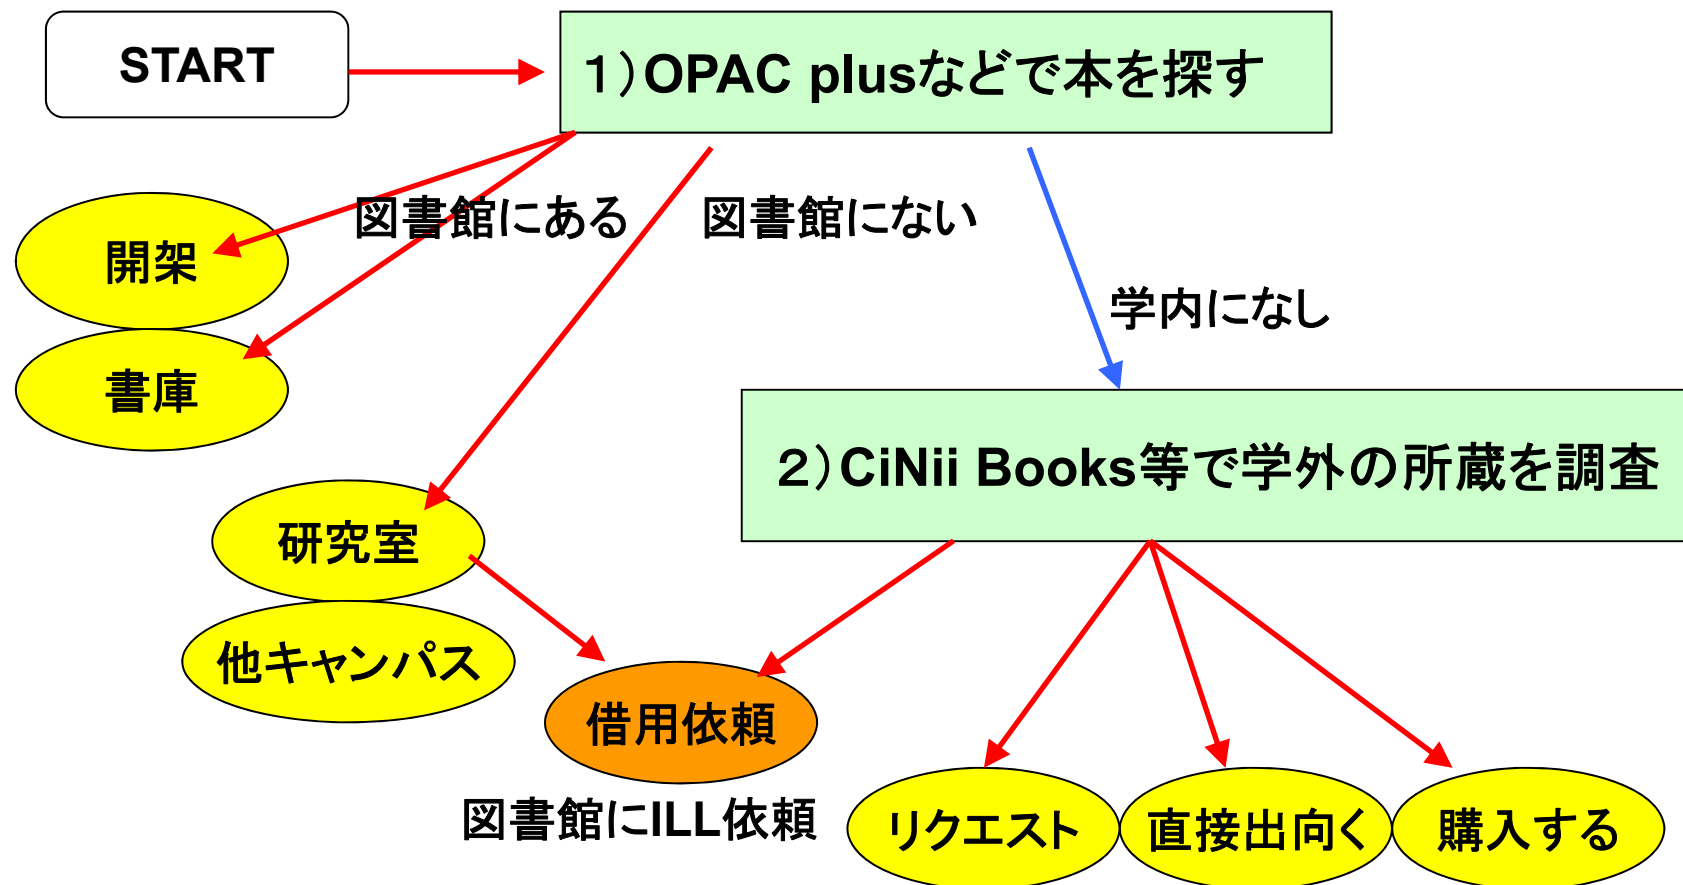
START

1）OPAC plusなどで本を探す

図書館にある

図書館にない

開架

書庫

学内になし

2）CiNii Books等で学外の所蔵を調査

研究室

他キャンパス

借用依頼

図書館にILL依頼

リクエスト

直接出向く

購入する